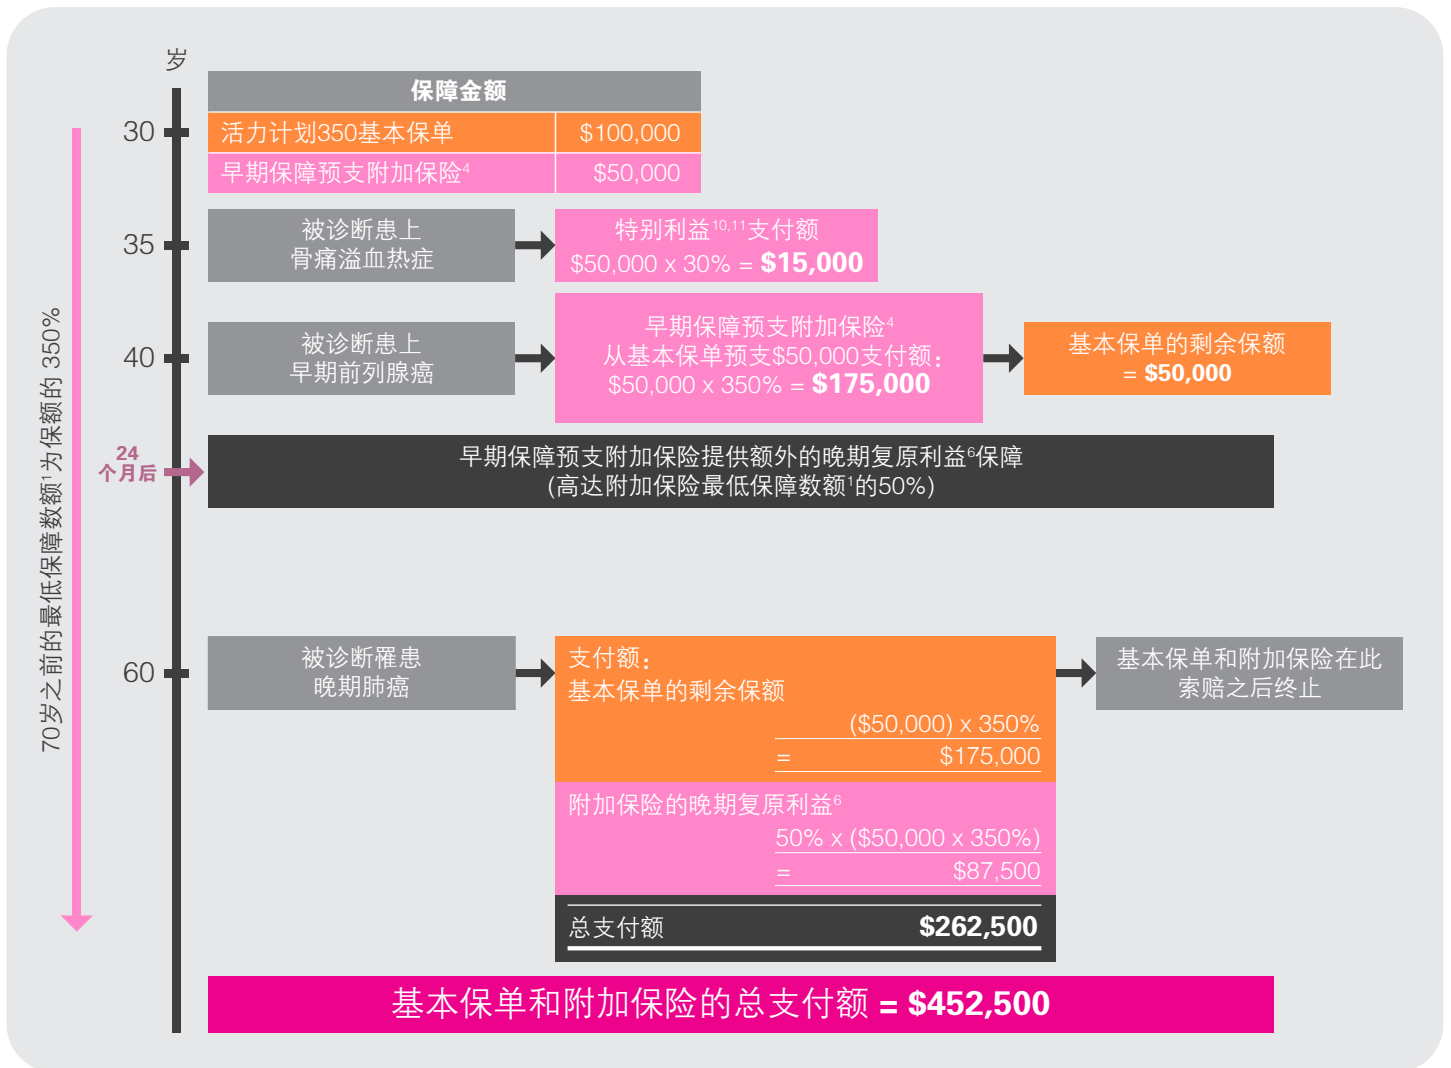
岁

70岁之前的最低保障数额$^1$为保额的 350%

| 保障金额 | |
|---|---|
| 活力计划350基本保单 | \$100,000 |
| 早期保障预支附加保险$^4$ | \$50,000 |

30

35

被诊断患上骨痛溢血热症

特别利益$^{10,11}$支付额
\$50,000 x 30% = **\$15,000**

40

被诊断患上早期前列腺癌

早期保障预支附加保险$^4$
从基本保单预支\$50,000支付额：
\$50,000 x 350% = **\$175,000**

基本保单的剩余保额
= **\$50,000**

24
个月后

早期保障预支附加保险提供额外的晚期复原利益$^6$保障
(高达附加保险最低保障数额$^1$的50%)

60

被诊断罹患晚期肺癌

支付额：
基本保单的剩余保额
(\$50,000) x 350%
= \$175,000

附加保险的晚期复原利益$^6$
50% x (\$50,000 x 350%)
= \$87,500

总支付额 **\$262,500**

基本保单和附加保险在此索赔之后终止

基本保单和附加保险的总支付额 = **\$452,500**